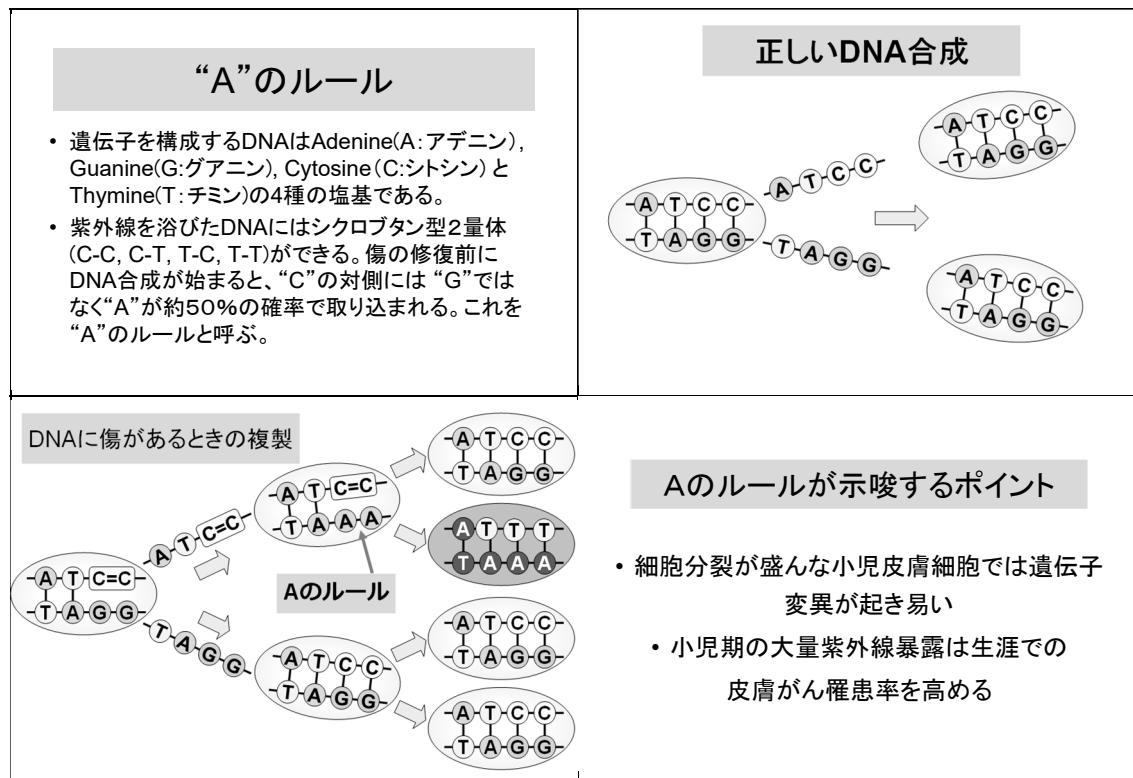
“A”のルール

• 遺伝子を構成するDNAはAdenine(A:アデニン), Guanine(G:グアニン), Cytosine(C:シトシン)とThymine(T:チミン)の4種の塩基である。
• 紫外線を浴びたDNAにはシクロブタン型2量体(C-C, C-T, T-C, T-T)ができる。傷の修復前にDNA合成が始まると、“C”の対側には “G”ではなく“A”が約50%の確率で取り込まれる。これを“A”のルールと呼ぶ。

正しいDNA合成

A T C C
T A G G
A T C C
T A G G
A T C C
T A G G
A T C C
T A G G

DNAに傷があるときの複製

A T C=C
T A G G
A T C=C
A T C=C
T A A A
Aのルール
T A G G
A T C C
T A G G
A T C C
T A G G
A T T T
T A A A
A T C C
T A G G
A T C C
T A G G

Aのルールが示唆するポイント

• 細胞分裂が盛んな小児皮膚細胞では遺伝子変異が起き易い
• 小児期の大量紫外線暴露は生涯での皮膚がん罹患率を高める